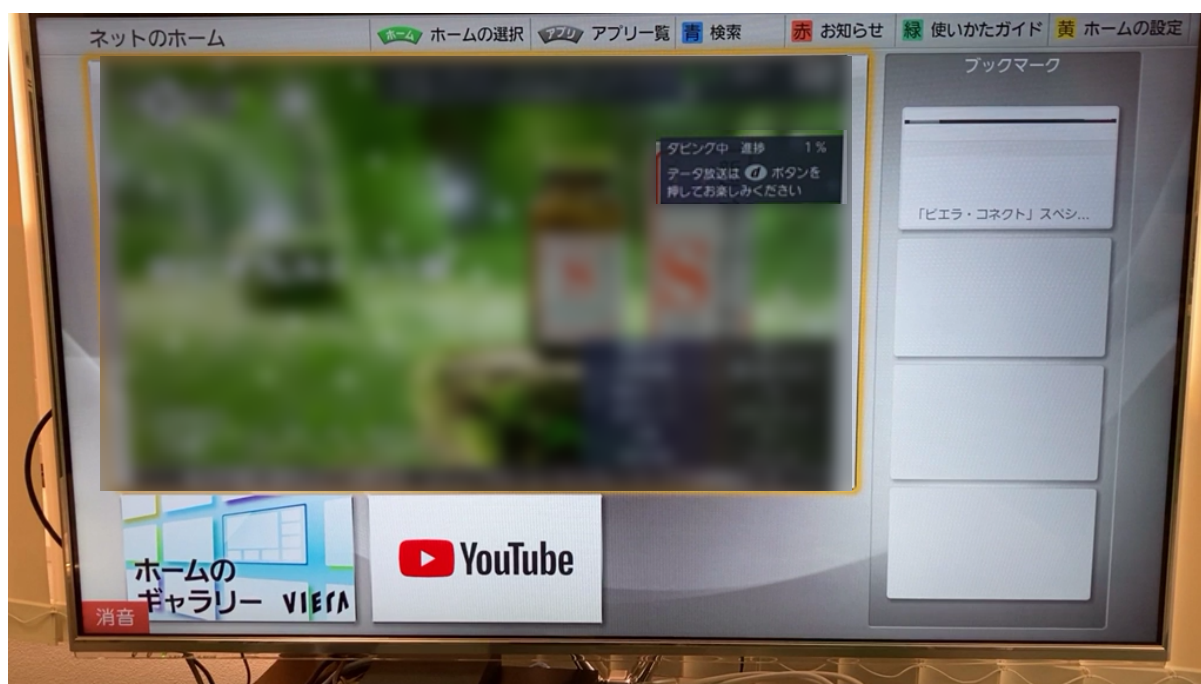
ネットのホーム

ホーム ホームの選択 アプリ アプリ一覧 青 検索 赤 お知らせ 緑 使いかたガイド 黄 ホームの設定

ダビング中 進捗 1%
データ放送は d ボタンを押してお楽しみください

ブックマーク

「ビエラ・コネクト」スペシ...

ホームの ギャラリー VIERA

YouTube

消音